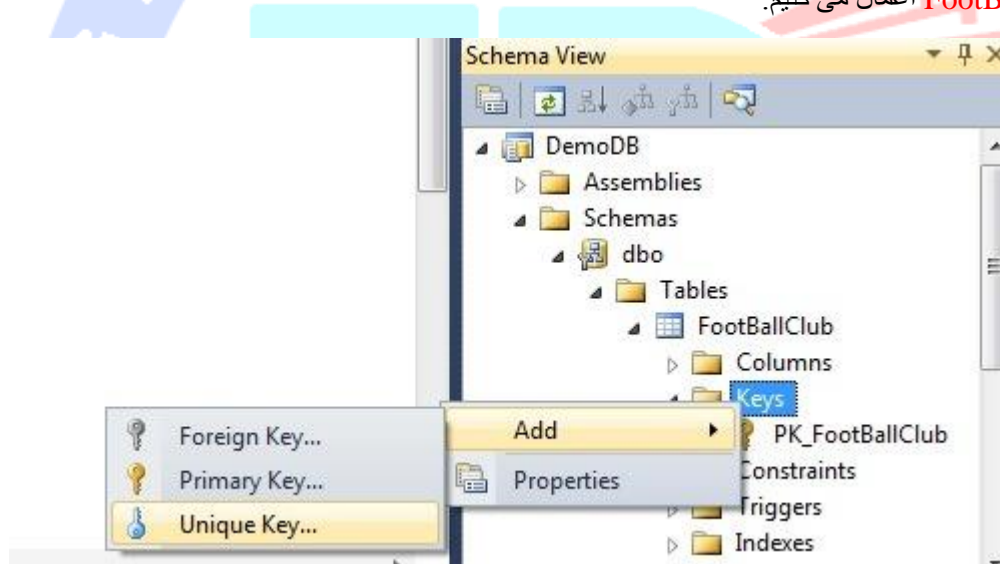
FootB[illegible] اضافه می کنیم.

Schema View

DemoDB
Assemblies
Schemas
dbo
Tables
FootBallClub
Columns
Keys
PK_FootBallClub
Constraints
Triggers
Indexes

Add
Properties

Foreign Key...
Primary Key...
Unique Key...